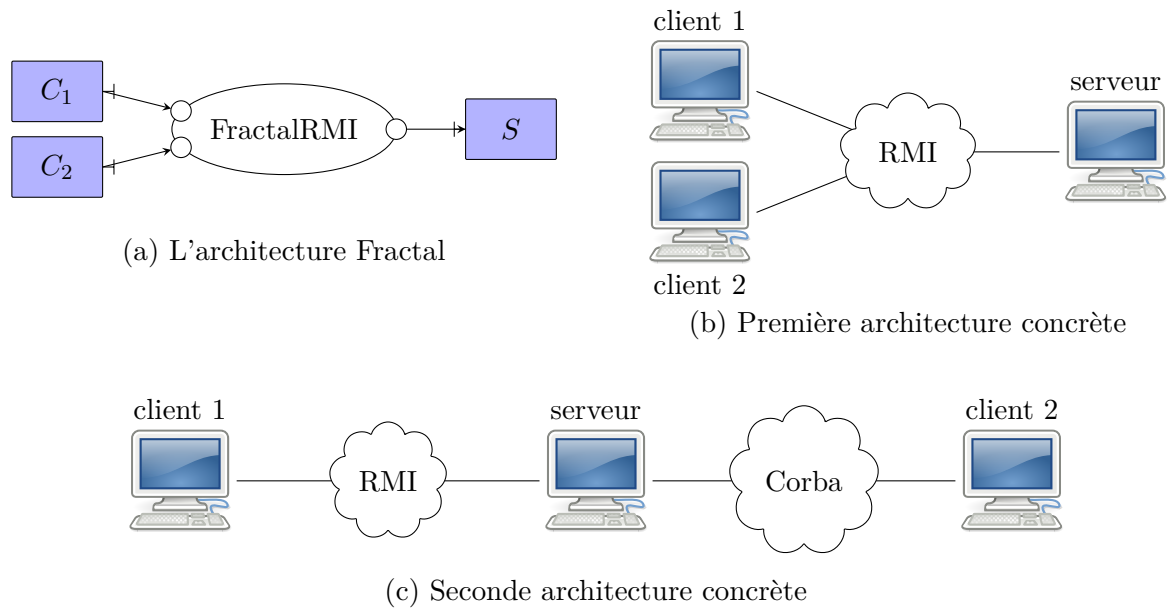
$C_1$

$C_2$

FractalRMI

$S$

(a) L'architecture Fractal

client 1

serveur

RMI

client 2

(b) Première architecture concrète

client 1

serveur

client 2

RMI

Corba

(c) Seconde architecture concrète